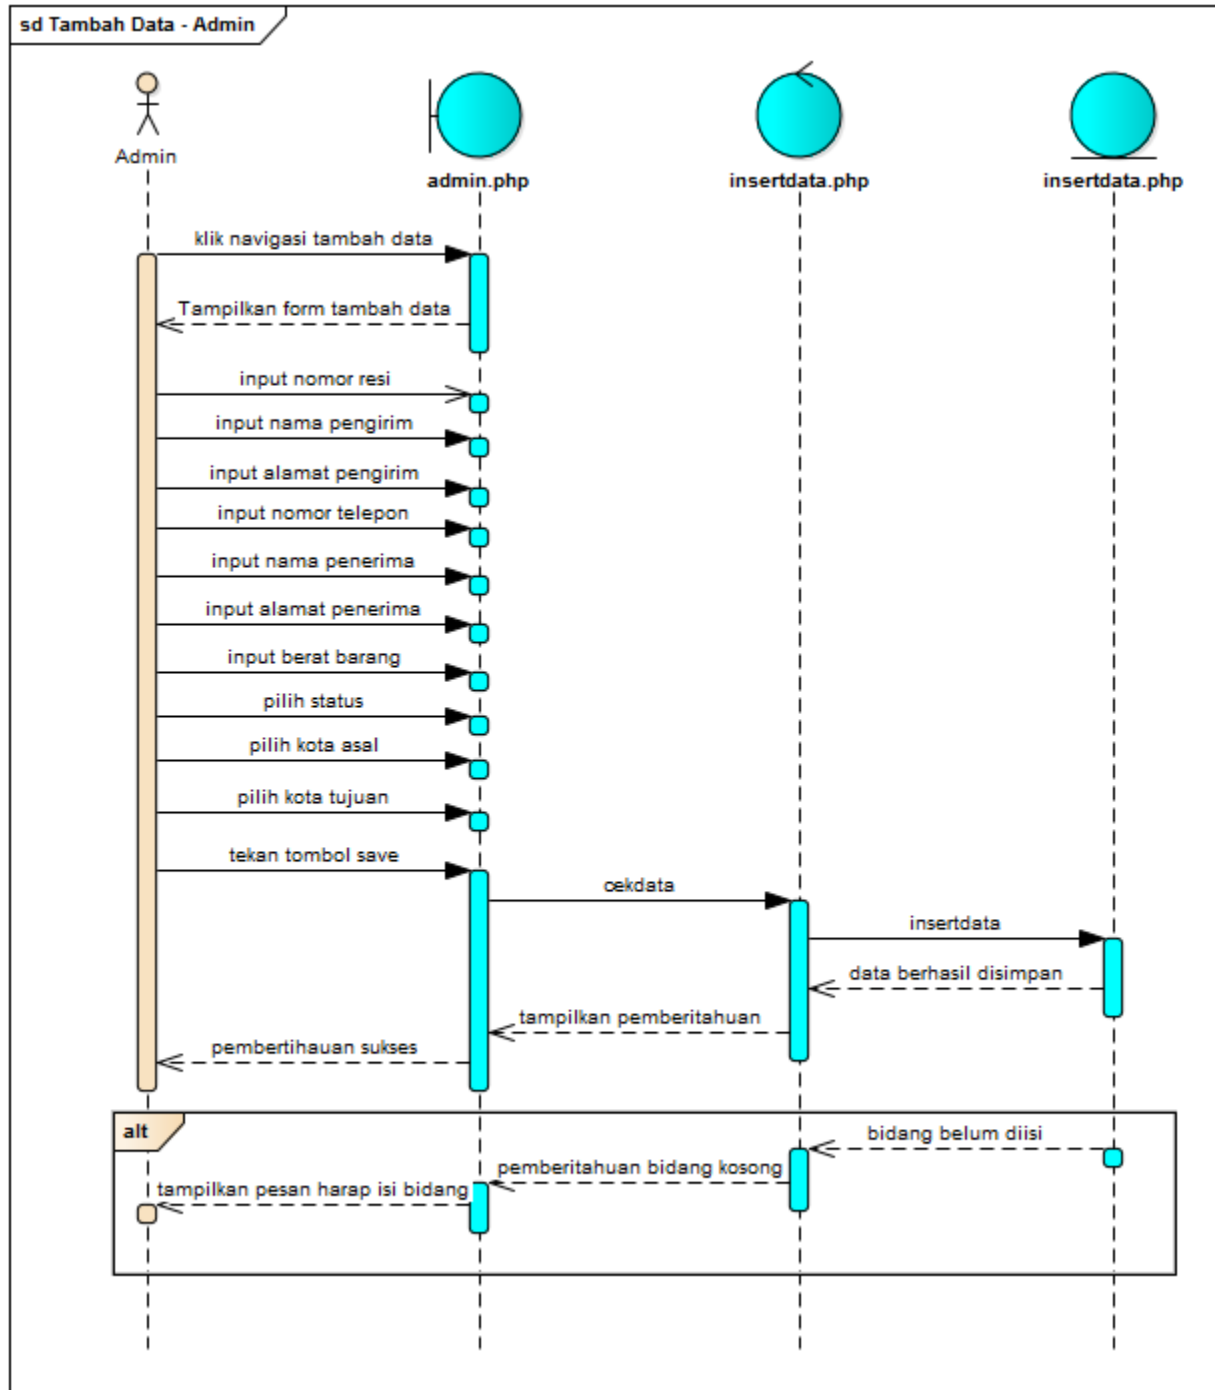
sd Tambah Data - Admin

Admin

admin.php

insertdata.php

insertdata.php

klik navigasi tambah data

Tampilkan form tambah data

input nomor resi

input nama pengirim

input alamat pengirim

input nomor telepon

input nama penerima

input alamat penerima

input berat barang

pilih status

pilih kota asal

pilih kota tujuan

tekan tombol save

cekdata

insertdata

data berhasil disimpan

tampilkan pemberitahuan

pembertihauan sukses

alt

bidang belum diisi

pemberitahuan bidang kosong

tampilkan pesan harap isi bidang